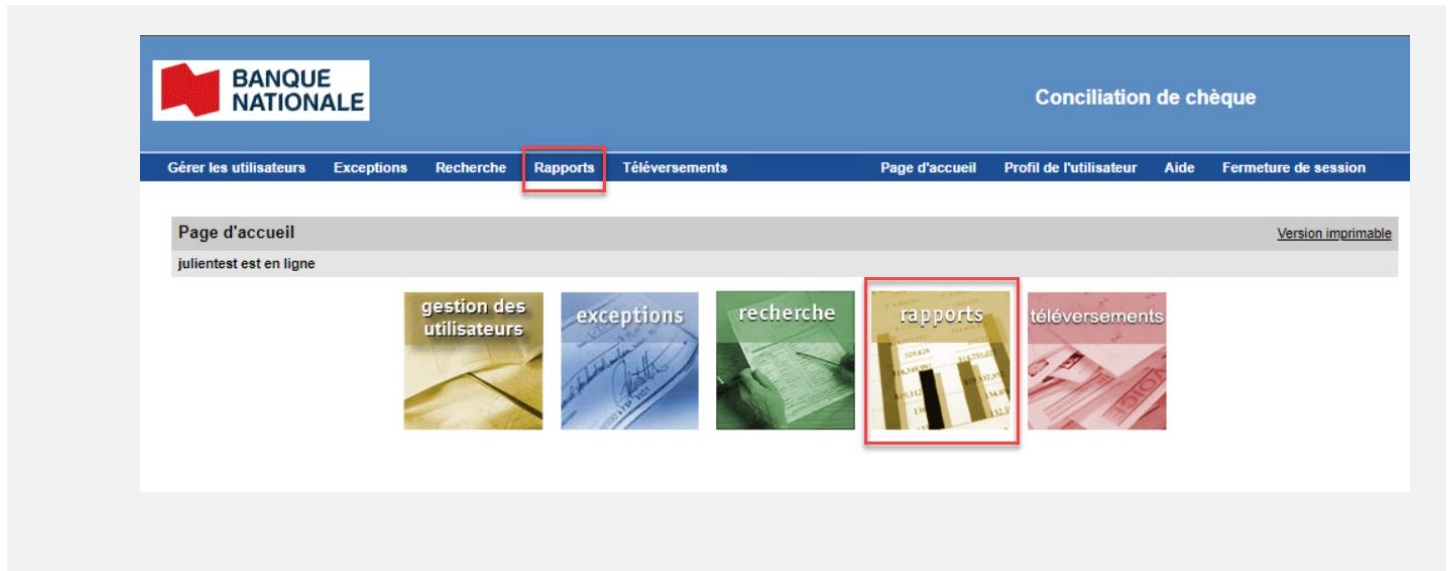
BANQUE NATIONALE

Conciliation de chèque

Gérer les utilisateurs Exceptions Recherche Rapports Téléversements Page d'accueil Profil de l'utilisateur Aide Fermeture de session

Page d'accueil

Version imprimable

julientest est en ligne

gestion des utilisateurs

exceptions

recherche

rapports

téléversements